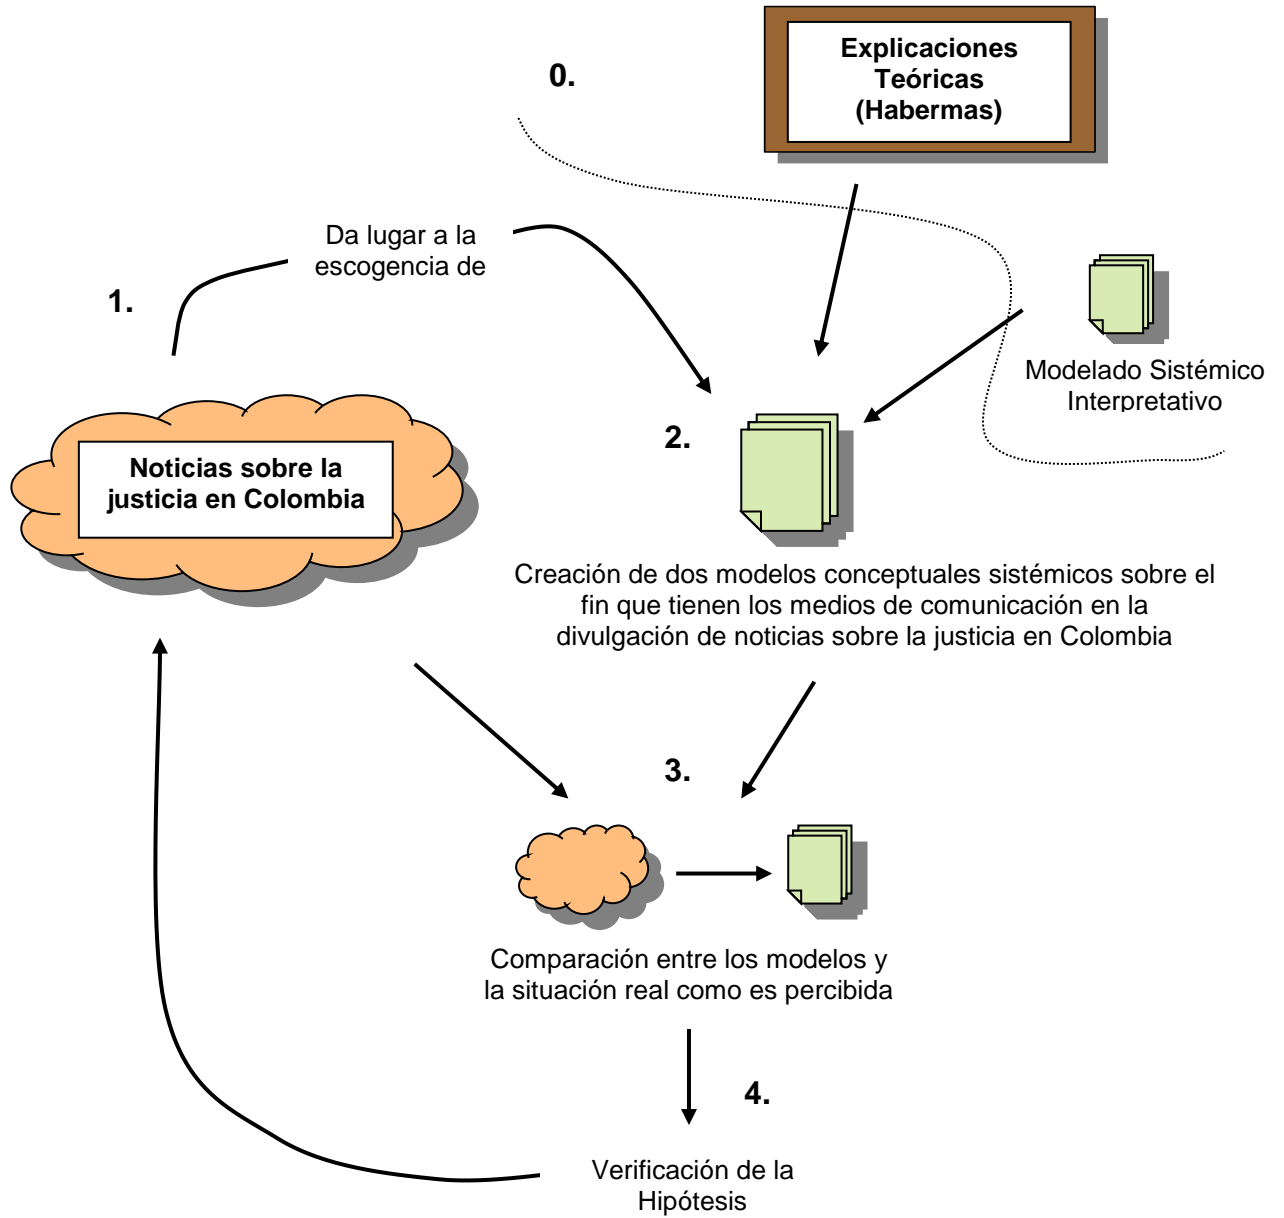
0.

Explicaciones Teóricas (Habermas)

Da lugar a la escogencia de

1.

Modelado Sistémico Interpretativo

2.

Noticias sobre la justicia en Colombia

Creación de dos modelos conceptuales sistémicos sobre el fin que tienen los medios de comunicación en la divulgación de noticias sobre la justicia en Colombia

3.

Comparación entre los modelos y la situación real como es percibida

4.

Verificación de la Hipótesis